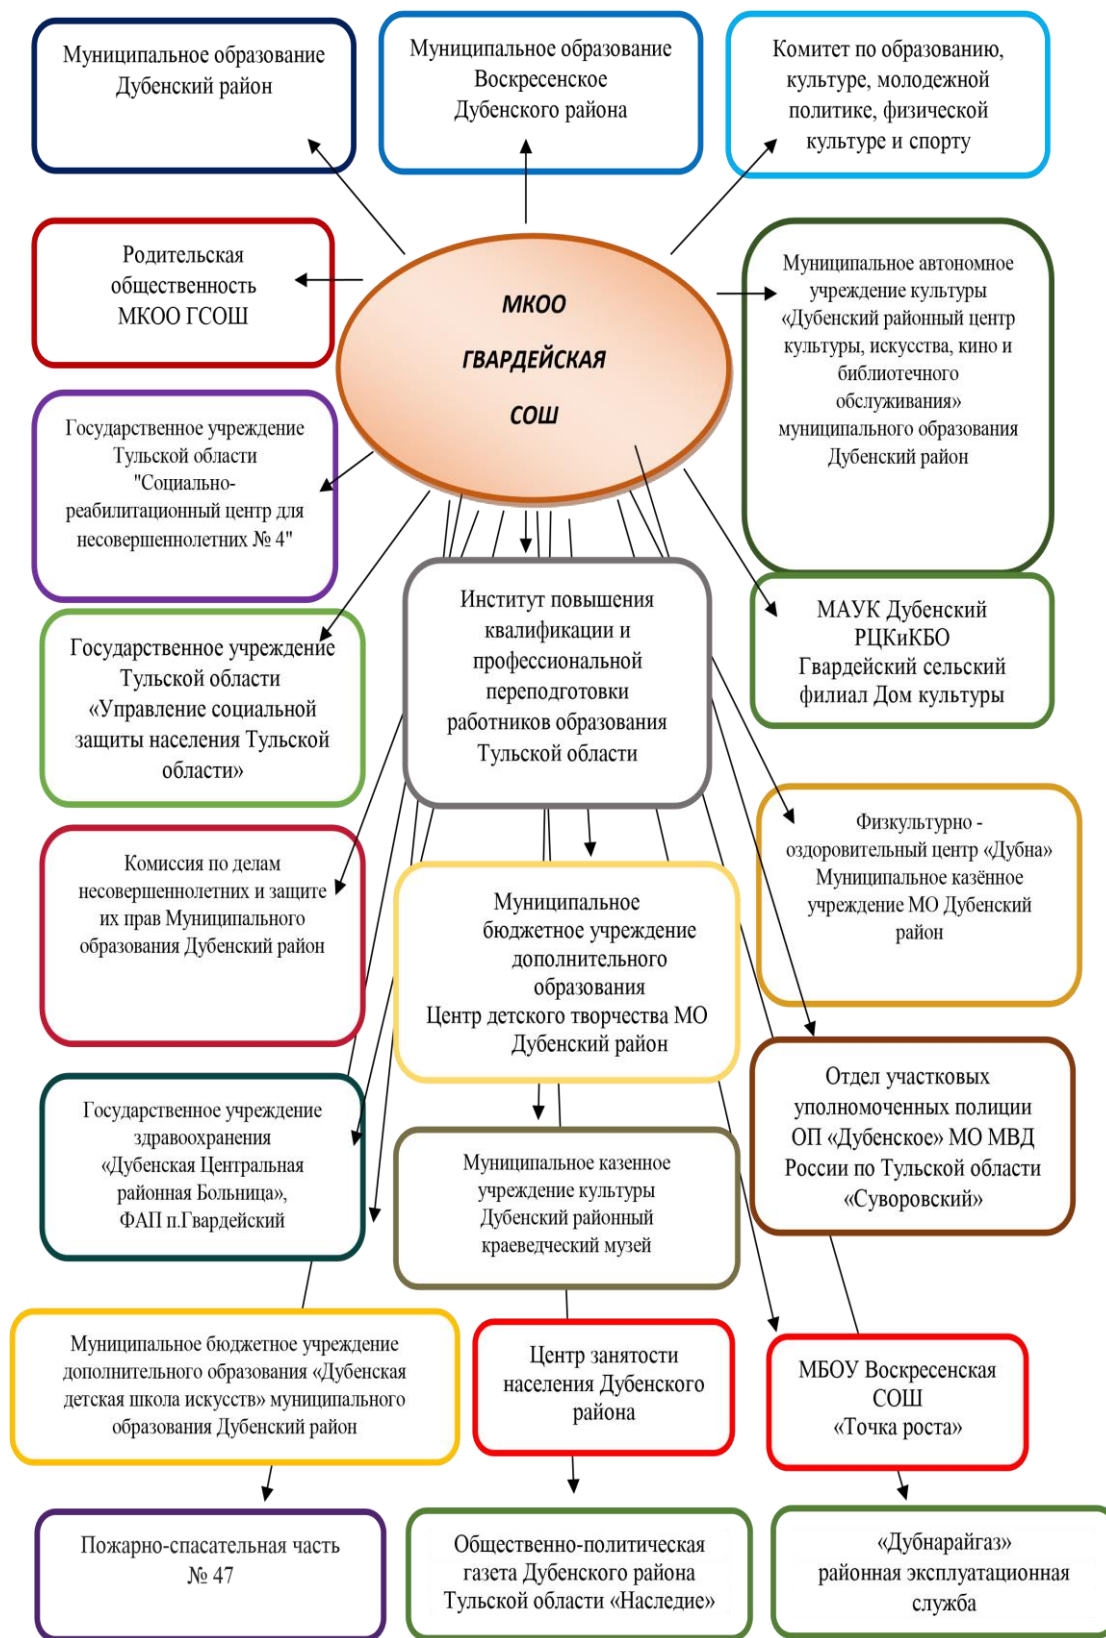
Муниципальное образование Дубенский район

Муниципальное образование Воскресенское Дубенского района

Комитет по образованию, культуре, молодежной политике, физической культуре и спорту

Родительская общественность МКОО ГСОШ

МКОО ГВАРДЕЙСКАЯ СОШ

Муниципальное автономное учреждение культуры «Дубенский районный центр культуры, искусства, кино и библиотечного обслуживания» муниципального образования Дубенский район

Государственное учреждение Тульской области "Социально-реабилитационный центр для несовершеннолетних № 4"

Институт повышения квалификации и профессиональной переподготовки работников образования Тульской области

МАУК Дубенский РЦКиКБО Гвардейский сельский филиал Дом культуры

Государственное учреждение Тульской области «Управление социальной защиты населения Тульской области»

Физкультурно - оздоровительный центр «Дубна» Муниципальное казённое учреждение МО Дубенский район

Комиссия по делам несовершеннолетних и защите их прав Муниципального образования Дубенский район

Муниципальное бюджетное учреждение дополнительного образования Центр детского творчества МО Дубенский район

Отдел участковых уполномоченных полиции ОП «Дубенское» МО МВД России по Тульской области «Суворовский»

Государственное учреждение здравоохранения «Дубенская Центральная районная Больница», ФАП п.Гвардейский

Муниципальное казенное учреждение культуры Дубенский районный краеведческий музей

Муниципальное бюджетное учреждение дополнительного образования «Дубенская детская школа искусств» муниципального образования Дубенский район

Центр занятости населения Дубенского района

МБОУ Воскресенская СОШ «Точка роста»

Пожарно-спасательная часть № 47

Общественно-политическая газета Дубенского района Тульской области «Наследие»

«Дубнарайгаз» районная эксплуатационная служба